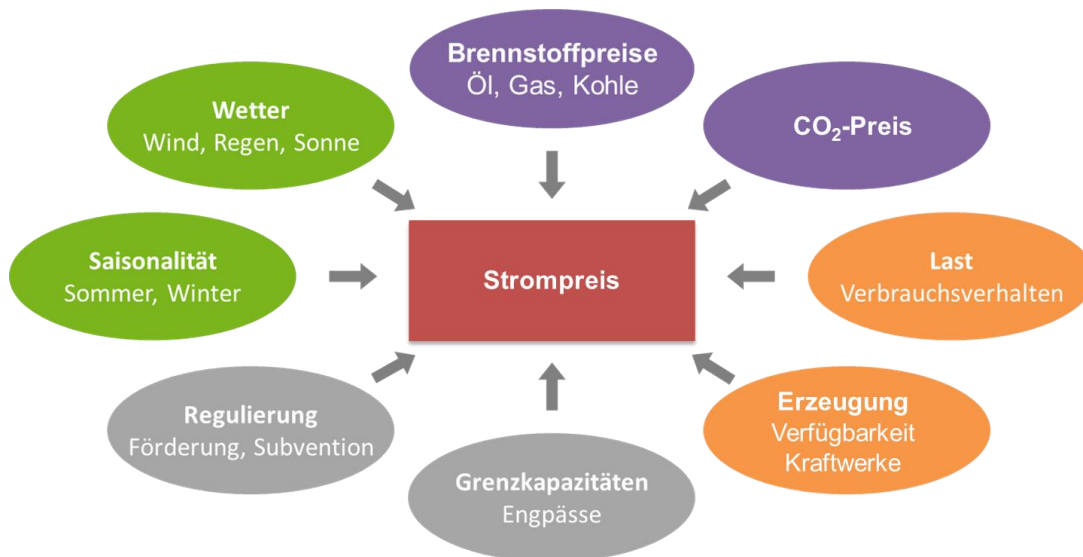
Brennstoffpreise
Öl, Gas, Kohle

Wetter
Wind, Regen, Sonne

$CO_2$-Preis

Saisonalität
Sommer, Winter

Strompreis

Last
Verbrauchsverhalten

Regulierung
Förderung, Subvention

Erzeugung
Verfügbarkeit
Kraftwerke

Grenzkapazitäten
Engpässe